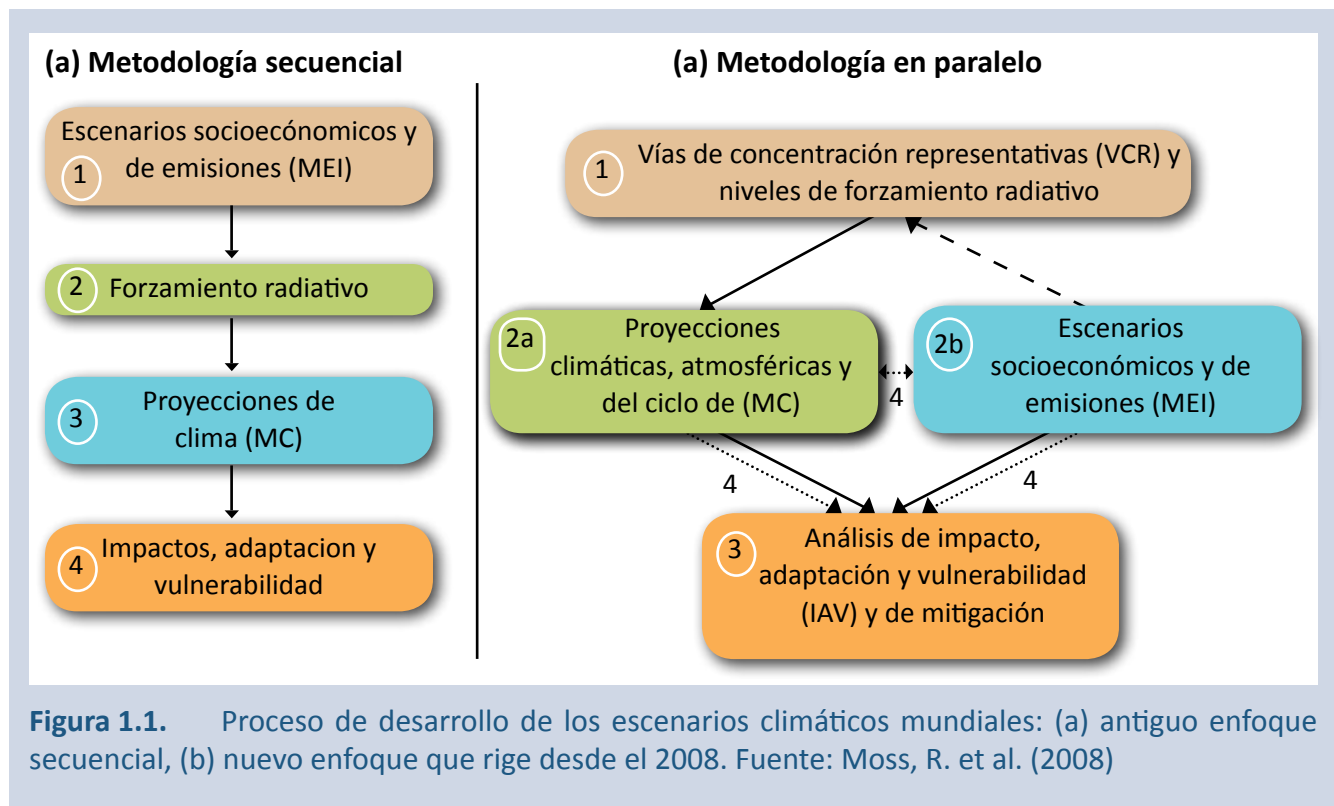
(a) Metodología secuencial

1 Escenarios socioecónomicos y de emisiones (MEI)

2 Forzamiento radiativo

3 Proyecciones de clima (MC)

4 Impactos, adaptacion y vulnerabilidad

(a) Metodología en paralelo

1 Vías de concentración representativas (VCR) y niveles de forzamiento radiativo

2a Proyecciones climáticas, atmosféricas y del ciclo de (MC)

4

2b Escenarios socioeconómicos y de emisiones (MEI)

4

4

3 Análisis de impacto, adaptación y vulnerabilidad (IAV) y de mitigación

Figura 1.1. Proceso de desarrollo de los escenarios climáticos mundiales: (a) antiguo enfoque secuencial, (b) nuevo enfoque que rige desde el 2008. Fuente: Moss, R. et al. (2008)